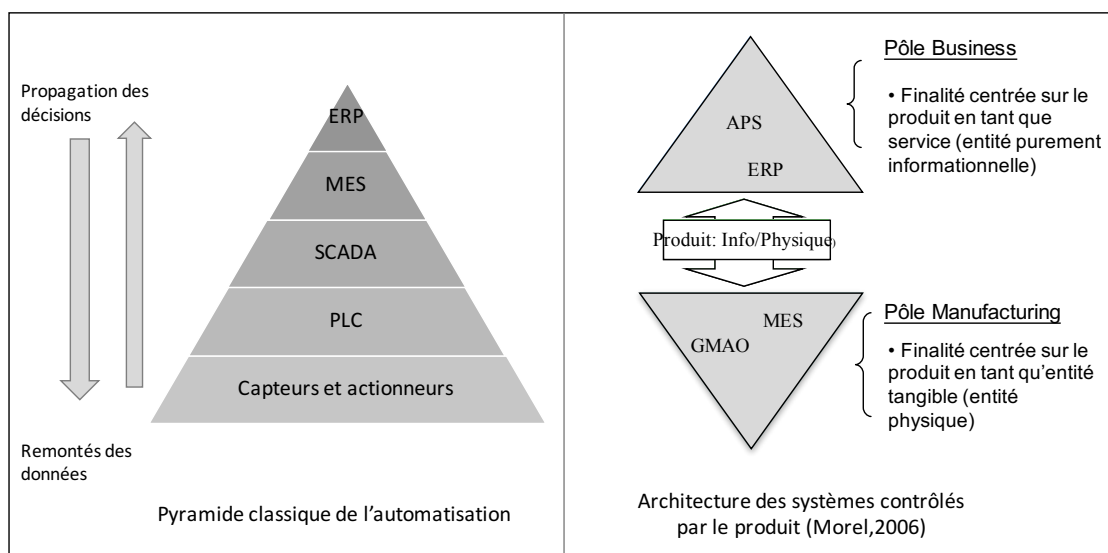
Propagation des décisions

ERP

MES

SCADA

PLC

Capteurs et actionneurs

Remontés des données

Pyramide classique de l’automatisation

APS

ERP

Pôle Business

• Finalité centrée sur le produit en tant que service (entité purement informationnelle)

Produit: Info/Physique)

MES

GMAO

Pôle Manufacturing

• Finalité centrée sur le produit en tant qu’entité tangible (entité physique)

Architecture des systèmes contrôlés par le produit (Morel,2006)